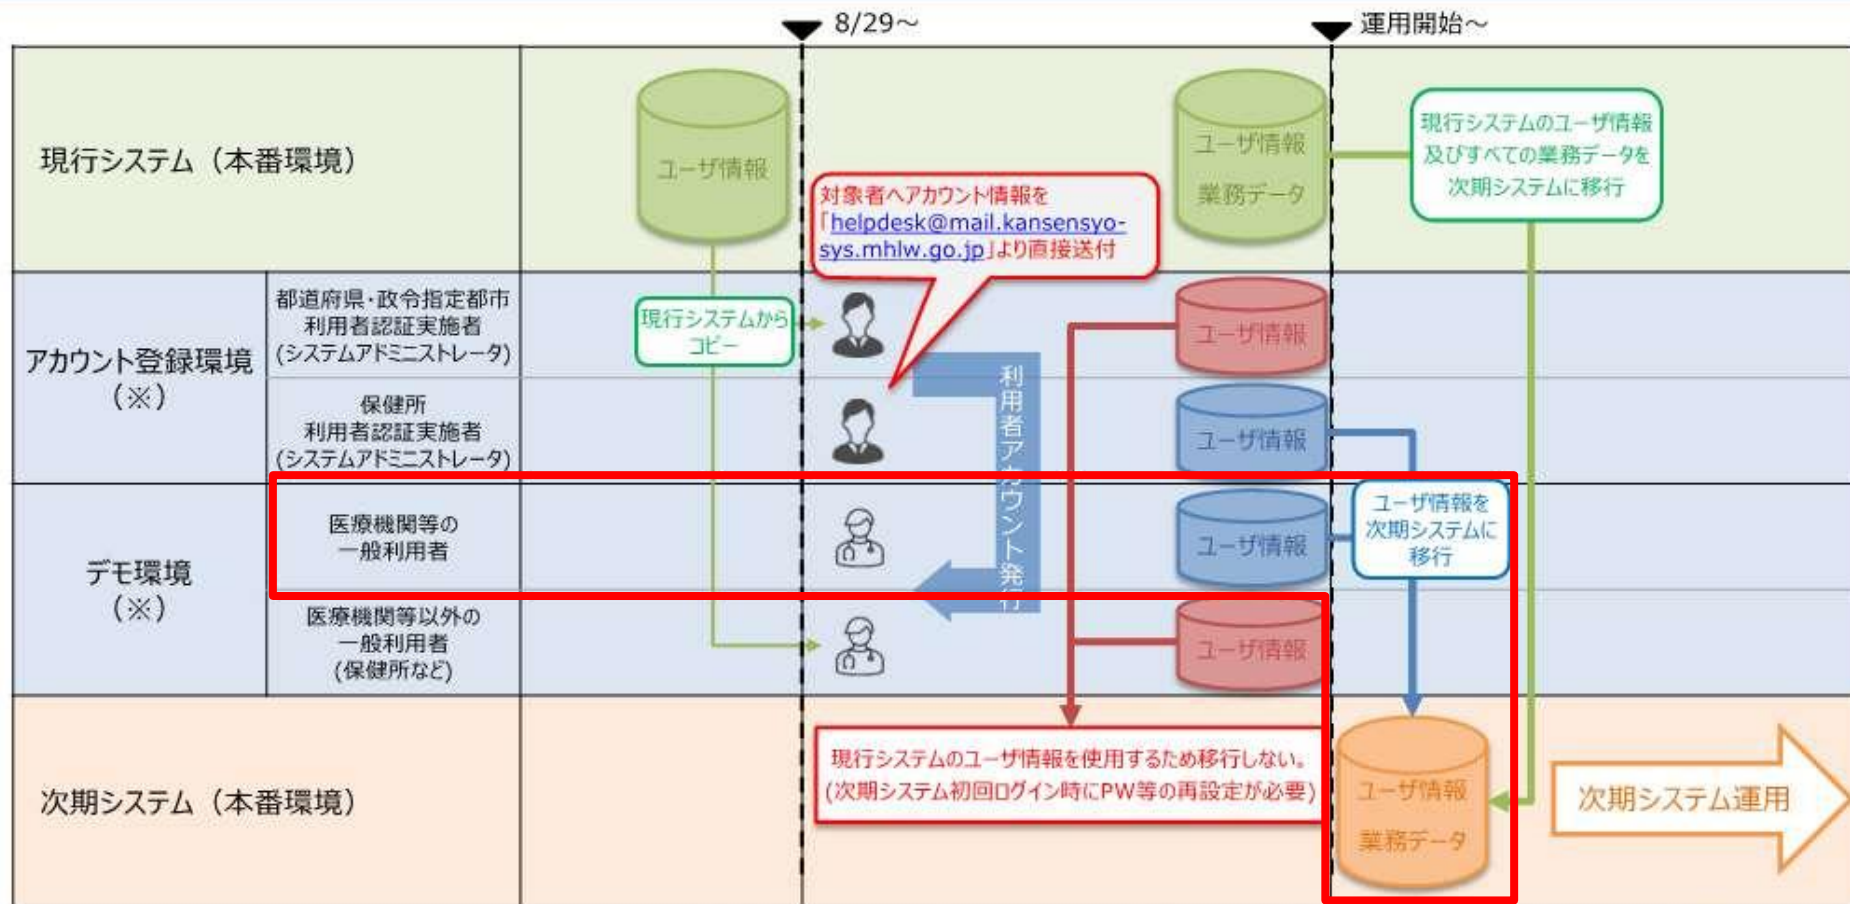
8/29～

運用開始～

現行システム（本番環境）

ユーザ情報

対象者へアカウント情報を「helpdesk@mail.kansensyo-sys.mhlw.go.jp」より直接送付

ユーザ情報

業務データ

現行システムのユーザ情報及びすべての業務データを次期システムに移行

アカウント登録環境（※）

都道府県・政令指定都市利用者認証実施者（システムアドミニストレータ）

現行システムからコピー

ユーザ情報

保健所利用者認証実施者（システムアドミニストレータ）

利用者アカウント発行

ユーザ情報

デモ環境（※）

医療機関等の一般利用者

ユーザ情報

ユーザ情報を次期システムに移行

医療機関等以外の一般利用者（保健所など）

ユーザ情報

次期システム（本番環境）

現行システムのユーザ情報を使用するため移行しない。（次期システム初回ログイン時にPW等の再設定が必要）

ユーザ情報

業務データ

次期システム運用